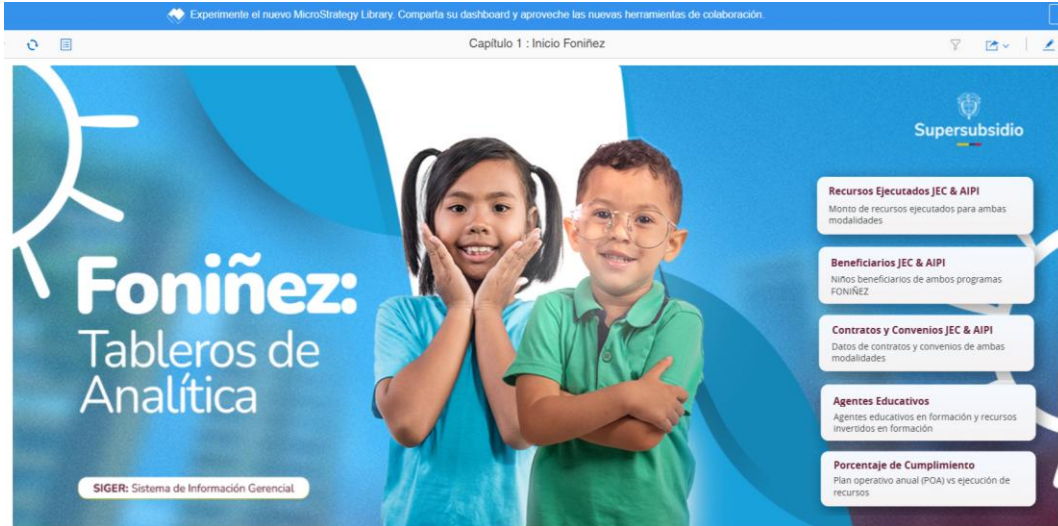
Experimente el nuevo MicroStrategy Library. Comparta su dashboard y aproveche las nuevas herramientas de colaboración.

Capítulo 1 : Inicio Foniñez

Foniñez:
Tableros de Analítica

SIGER: Sistema de Información Gerencial

Supersubsidio

Recursos Ejecutados JEC & AIPI
Monto de recursos ejecutados para ambas modalidades

Beneficiarios JEC & AIPI
Niños beneficiarios de ambos programas FONIÑEZ

Contratos y Convenios JEC & AIPI
Datos de contratos y convenios de ambas modalidades

Agentes Educativos
Agentes educativos en formación y recursos invertidos en formación

Porcentaje de Cumplimiento
Plan operativo anual (POA) vs ejecución de recursos